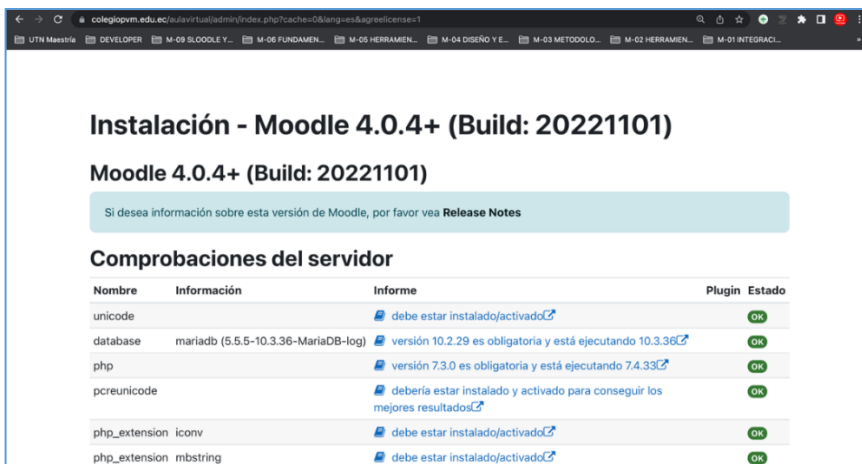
colegiopvm.edu.ec/aulavirtual/admin/index.php?cache=0&lang=es&agreelicense=1

UTN Maestría DEVELOPER M-09 SLOODLE Y... M-06 FUNDAMEN... M-05 HERRAMIEN... M-04 DISEÑO Y E... M-03 METODOLO... M-02 HERRAMIEN... M-01 INTEGRACI...

Instalación - Moodle 4.0.4+ (Build: 20221101)

Moodle 4.0.4+ (Build: 20221101)

Si desea información sobre esta versión de Moodle, por favor vea Release Notes

Comprobaciones del servidor

| Nombre | Información | Informe | Plugin | Estado |
|---|---|---|---|---|
| unicode | | debe estar instalado/activado | | OK |
| database | mariadb (5.5.5-10.3.36-MariaDB-log) | versión 10.2.29 es obligatoria y está ejecutando 10.3.36 | | OK |
| php | | versión 7.3.0 es obligatoria y está ejecutando 7.4.33 | | OK |
| pcreunicode | | debería estar instalado y activado para conseguir los mejores resultados | | OK |
| php_extension | iconv | debe estar instalado/activado | | OK |
| php_extension | mbstring | debe estar instalado/activado | | OK |